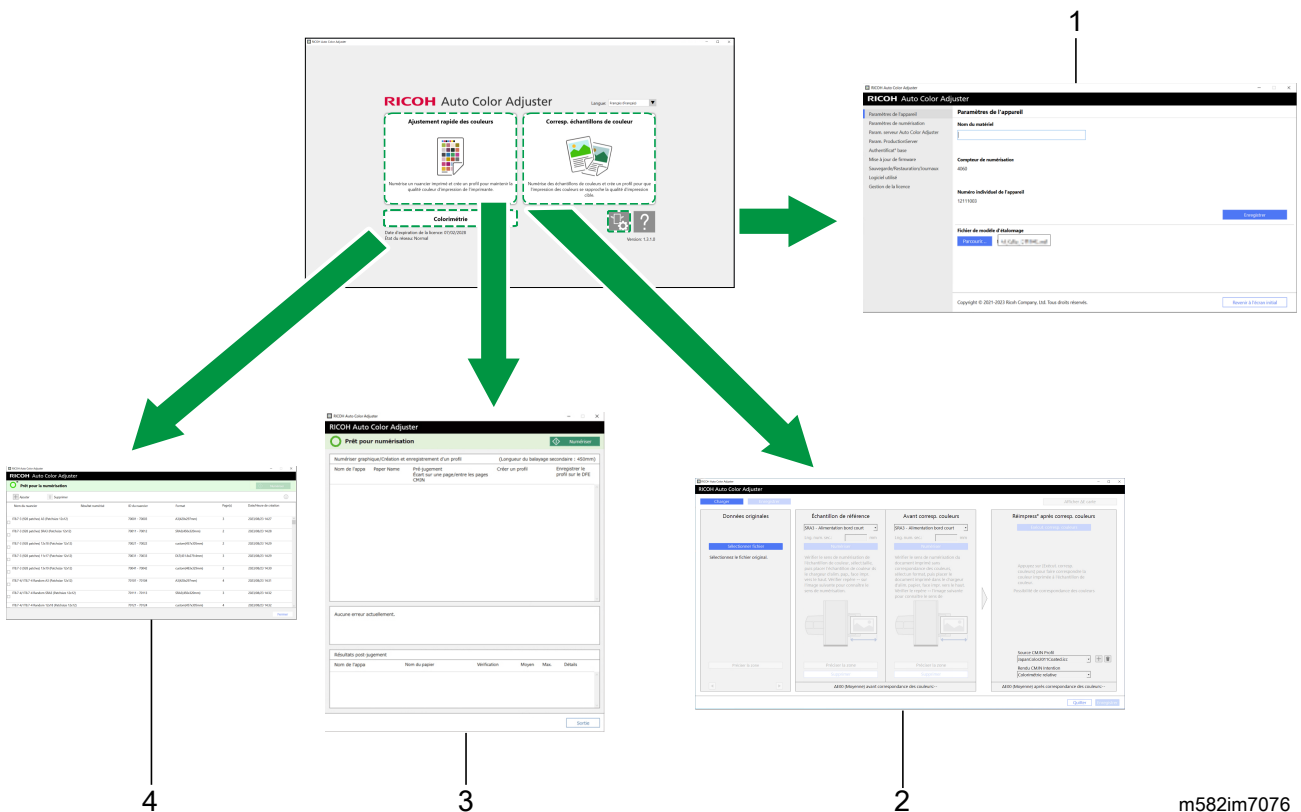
1

RICOH Auto Color Adjuster

RICOH Auto Color Adjuster

Langue Français (France)

Ajustement rapide des couleurs

Numériser un nuancier imprimé et créer un profil pour maintenir la qualité couleur d'impression de l'imprimante.

Corresp. échantillons de couleur

Numériser des échantillons de couleurs et créer un profil pour que l'impression des couleurs se rapproche la qualité d'impression cible.

Colorimétrie

Date d'expiration de la licence: 07/02/2028
État du réseau: Normal

Version: 1.2.1.0

RICOH Auto Color Adjuster

RICOH Auto Color Adjuster

Paramètres de l'appareil
Paramètres de numérisation
Param. serveur Auto Color Adjuster
Param. ProductionServer
Authentificat° base
Mise à jour de firmware
Sauvegarde/Restauration/Journaux
Logiciel utilisé
Gestion de la licence

Paramètres de l'appareil

Nom du matériel

Compteur de numérisation
4060

Numéro individuel de l'appareil
12111003

Enregistrer

Fichier de modèle d'étalonnage

Parcourir...

Copyright © 2021-2023 Ricoh Company, Ltd. Tous droits réservés.

Revenir à l'écran initial

RICOH Auto Color Adjuster

RICOH Auto Color Adjuster

Prêt pour numérisation

Numériser

Numériser graphique/Création et enregistrement d'un profil

(Longueur du balayage secondaire : 460mm)

| Nom de l'appa | Paper Name | Pré-jugement Ecart sur une page/entre les pages CMJN | Créer un profil | Enregistrer le profil sur le DFE |
|---|---|---|---|---|

Aucune erreur actuellement.

Résultats post-jugement

| Nom de l'appa | Nom du papier | Vérification | Moyen | Max. | Détails |
|---|---|---|---|---|---|

Sortie

RICOH Auto Color Adjuster

RICOH Auto Color Adjuster

Prêt pour la numérisation

Données originales

Sélectionner fichier

Sélectionnez le fichier original.

Échantillon de référence

SRA3 - Alimentation bord court

Avant corresp. couleurs

SRA3 - Alimentation bord court

Réimpress° après corresp. couleurs

Source CMJN Profil

Rendu CMJN Intention
Colorimétrie relative

ΔE00 (Moyenne) avant correspondance des couleurs: --

ΔE00 (Moyenne) après correspondance des couleurs: --

Quitter

4

3

2

m582im7076